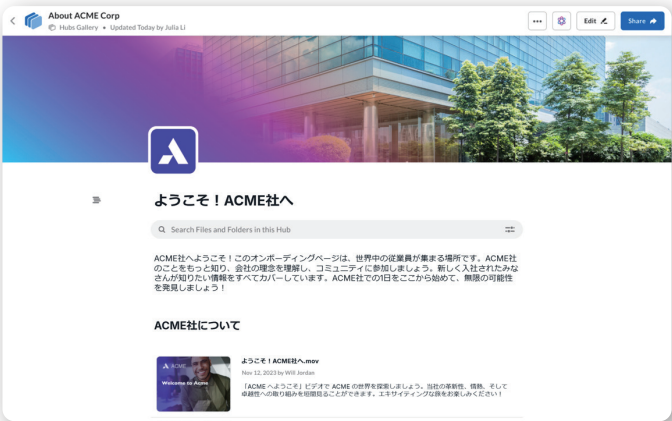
About ACME Corp
Hubs Gallery • Updated Today by Julia Li

•••
Edit
Share

ようこそ！ACME社へ

Search Files and Folders in this Hub

ACME社へようこそ！このオンボーディングページは、世界中の従業員が集まる場所です。ACME社のことをもっと知り、会社の理念を理解し、コミュニティに参加しましょう。新しく入社されたみなさんが知りたい情報をすべてカバーしています。ACME社での1日をここから始めて、無限の可能性を発見しましょう！

ACME社について

ACME
Welcome to Acme

ようこそ！ACME社へ.mov
Nov 12, 2023 by Will Jordan

「ACME へようこそ」ビデオで ACME の世界を探索しましょう。当社の革新性、情熱、そして卓越性への取り組みを垣間見ることができます。エキサイティングな旅をお楽しみください！